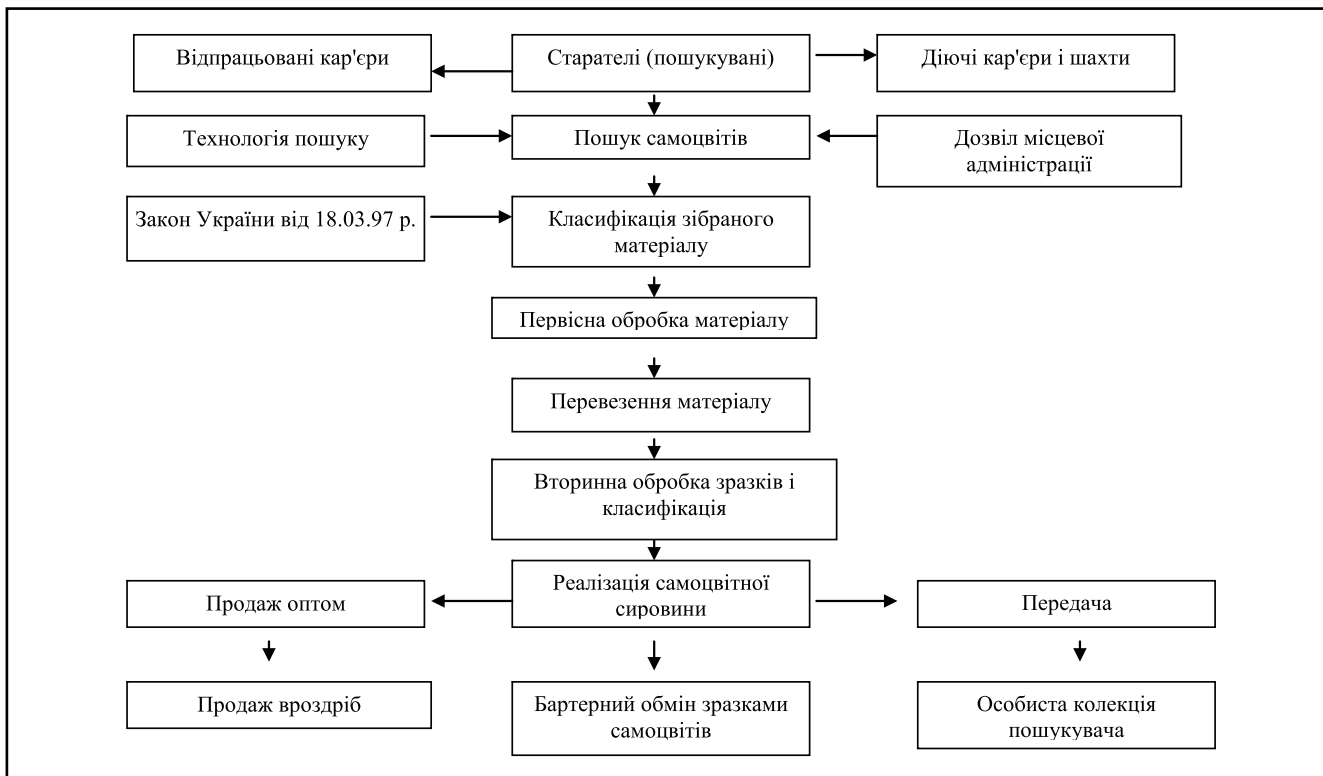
Відпрацьовані кар'єри

Старателі (пошукувані)

Діючі кар'єри і шахти

Технологія пошуку

Пошук самоцвітів

Дозвіл місцевої адміністрації

Закон України від 18.03.97 р.

Класифікація зібраного матеріалу

Первісна обробка матеріалу

Перевезення матеріалу

Вторинна обробка зразків і класифікація

Продаж оптом

Реалізація самоцвітної сировини

Передача

Продаж вроздріб

Бартерний обмін зразками самоцвітів

Особиста колекція пошукувача